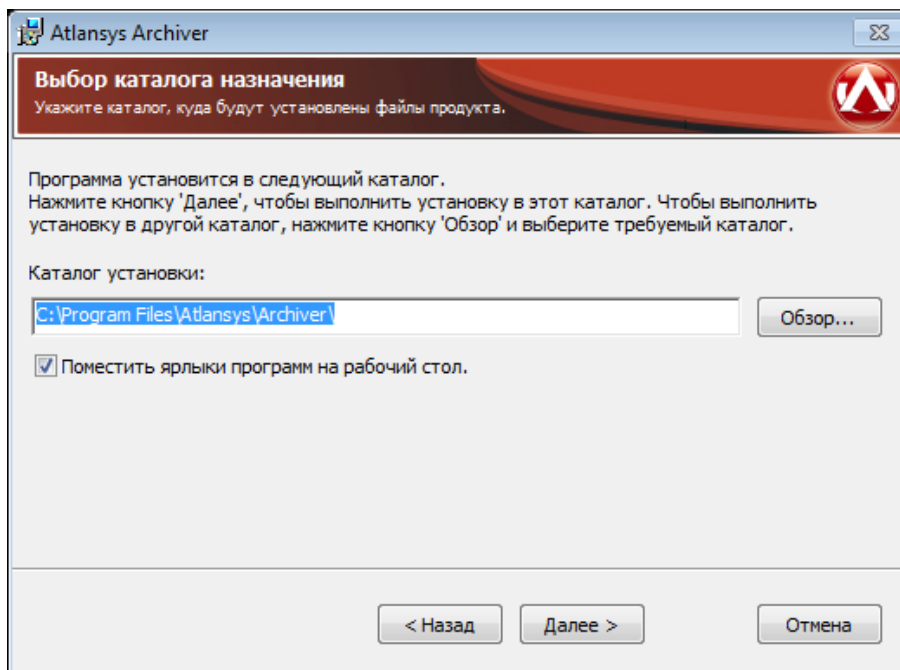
Atlansys Archiver

Выбор каталога назначения
Укажите каталог, куда будут установлены файлы продукта.

Программа установится в следующий каталог.
Нажмите кнопку 'Далее', чтобы выполнить установку в этот каталог. Чтобы выполнить установку в другой каталог, нажмите кнопку 'Обзор' и выберите требуемый каталог.

Каталог установки:

C:\Program Files\Atlansys\Archiver\

Обзор...

Поместить ярлыки программ на рабочий стол.

< Назад

Далее >

Отмена